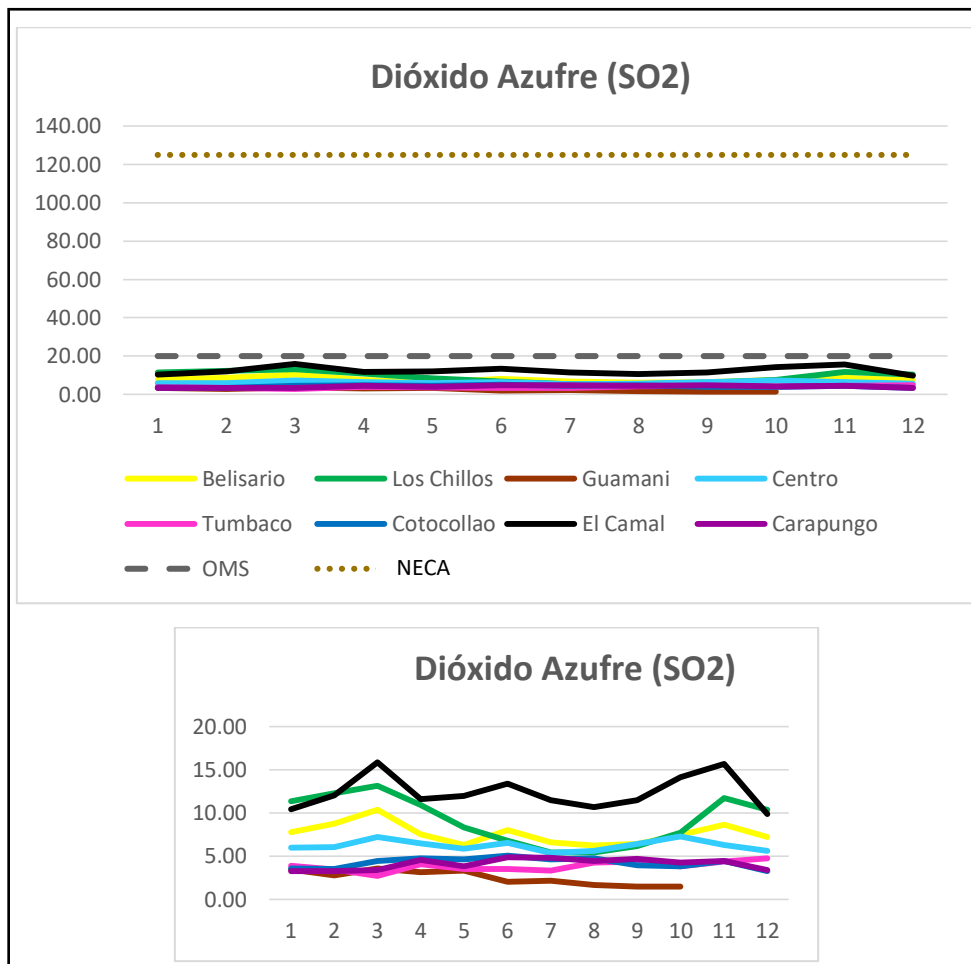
Dióxido Azufre (SO2)

140.00
120.00
100.00
80.00
60.00
40.00
20.00
0.00

1 2 3 4 5 6 7 8 9 10 11 12

Belisario
Los Chillos
Guamani
Centro
Tumbaco
Cotocollao
El Camal
Carapungo
OMS
NECA

Dióxido Azufre (SO2)

20.00
15.00
10.00
5.00
0.00

1 2 3 4 5 6 7 8 9 10 11 12